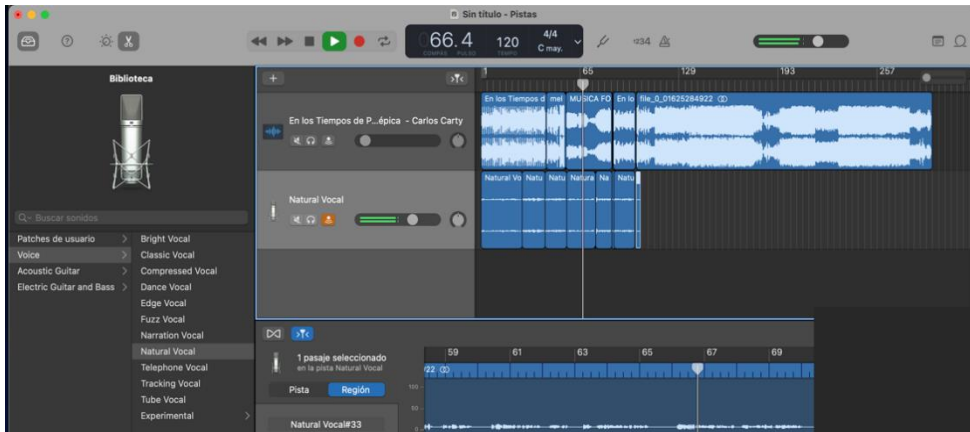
Sin título - Pistas

66.4
COMPÁS PULSO
120
TEMPO
4/4
C may.

⌃234

Biblioteca

Buscar sonidos

Patches de usuario
Voice
Acoustic Guitar
Electric Guitar and Bass

Bright Vocal
Classic Vocal
Compressed Vocal
Dance Vocal
Edge Vocal
Fuzz Vocal
Narration Vocal
Natural Vocal
Telephone Vocal
Tracking Vocal
Tube Vocal
Experimental

+

65
129
193
257

En los Tiempos de P...épica - Carlos Carty

En los Tiempos d mel MÚSICA FO En lo file_0_01625284922

Natural Vocal

Natural Vo Natu Natu Natura Na Natu

1 pasaje seleccionado
en la pista Natural Vocal

Pista
Región

Natural Vocal#33

59
61
63
65
67
69

100
50